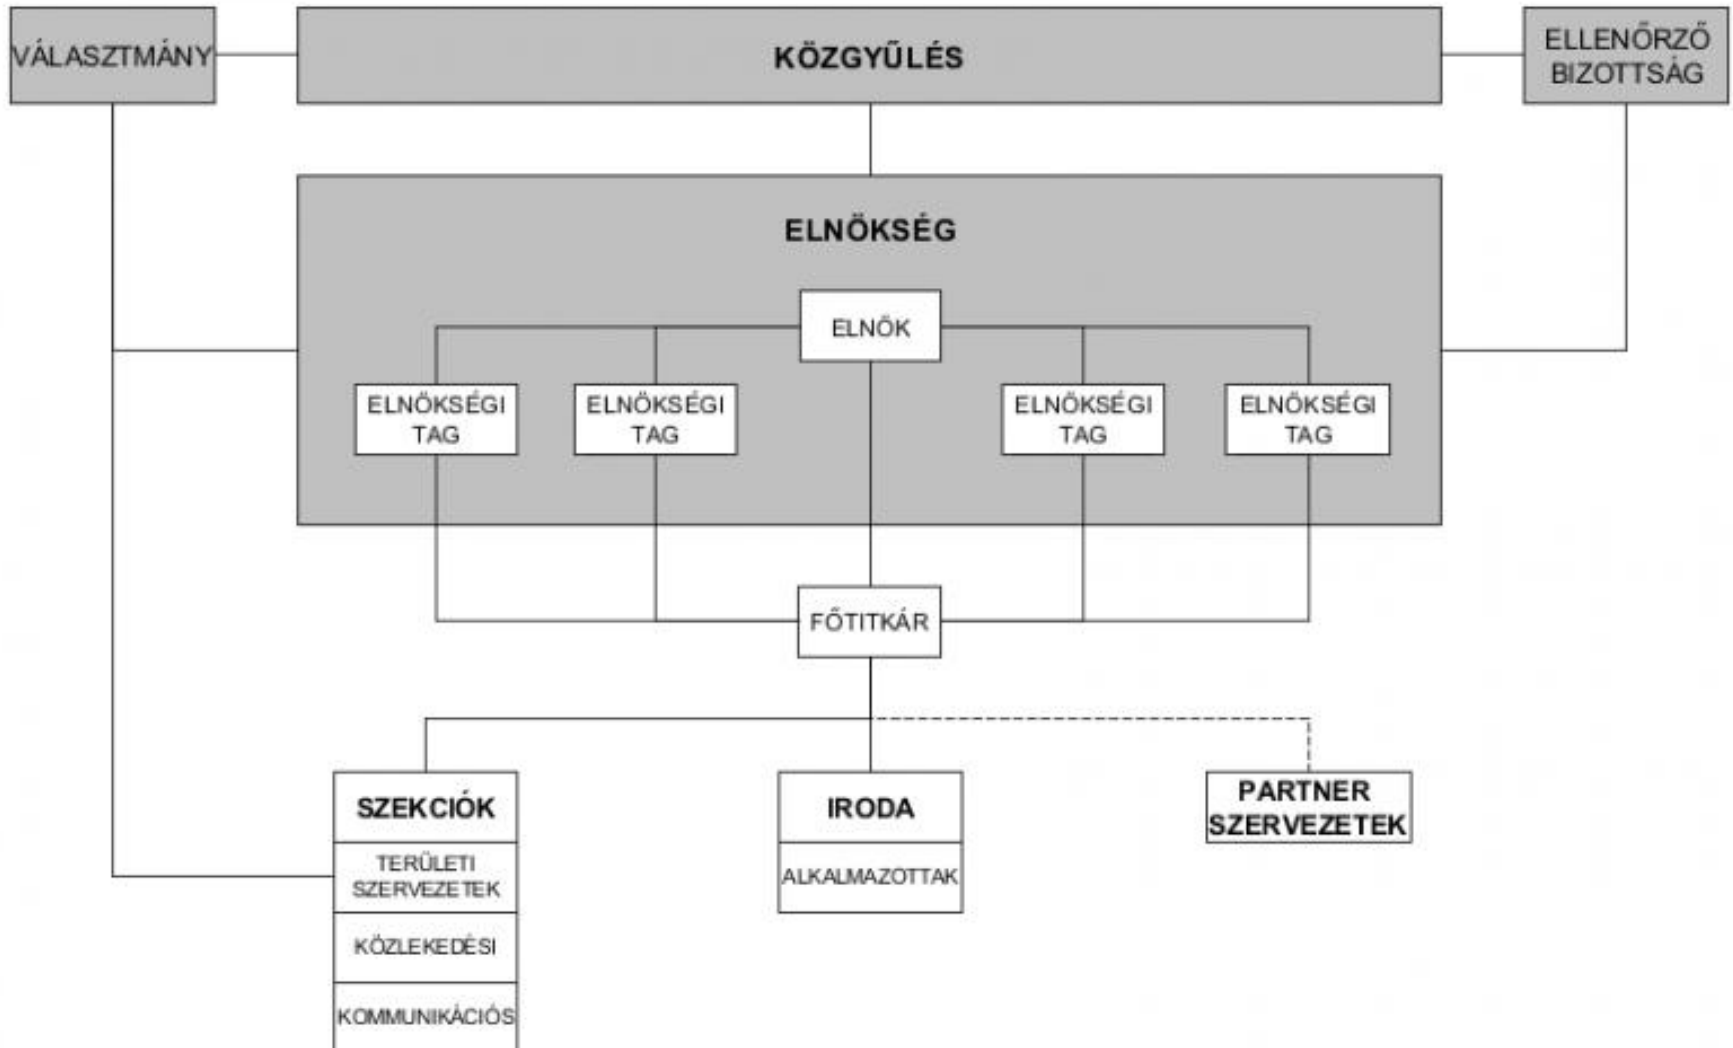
VÁLASZTMÁNY

KÖZGYŰLÉS

ELLENŐRZŐ BIZOTTSÁG

ELNÖKSÉG

ELNÖK

ELNÖKSÉGI TAG

ELNÖKSÉGI TAG

ELNÖKSÉGI TAG

ELNÖKSÉGI TAG

FŐTITKÁR

SZEKCIÓK

TERÜLETI SZERVEZETEK

KÖZLEKEDÉSI

KOMMUNIKÁCIÓS

IRODA

ALKALMAZOTTAK

PARTNER SZERVEZETEK